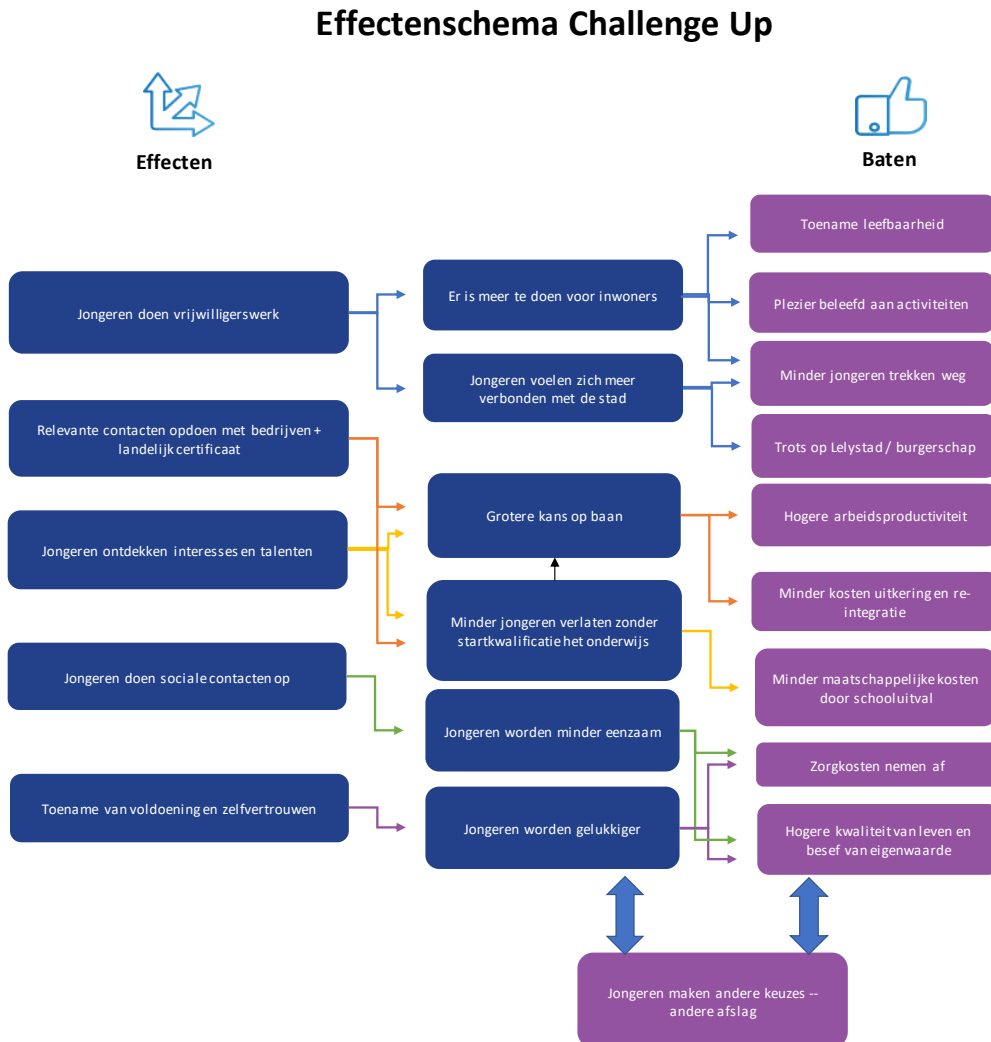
Effectenschema Challenge Up

Effecten

Baten

Jongeren doen vrijwilligerswerk

Relevante contacten opdoen met bedrijven + landelijk certificaat

Jongeren ontdekken interesses en talenten

Jongeren doen sociale contacten op

Toename van voldoening en zelfvertrouwen

Er is meer te doen voor inwoners

Jongeren voelen zich meer verbonden met de stad

Grotere kans op baan

Minder jongeren verlaten zonder startkwalificatie het onderwijs

Jongeren worden minder eenzaam

Jongeren worden gelukkiger

Toename leefbaarheid

Plezier beleefd aan activiteiten

Minder jongeren trekken weg

Trots op Lelystad / burgerschap

Hogere arbeidsproductiviteit

Minder kosten uitkering en re-integratie

Minder maatschappelijke kosten door schooluitval

Zorgkosten nemen af

Hogere kwaliteit van leven en besef van eigenwaarde

Jongeren maken andere keuzes -- andere afslag